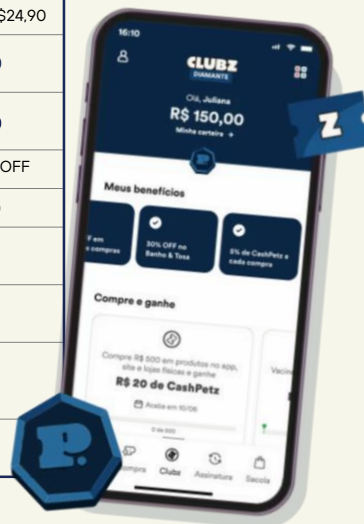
$24,90

OFF

16:10

CLUBZ
DIAMANTE

Olá, Juliana
R$ 150,00
Minha carteira →

Z

Meus benefícios

F em compras

30% OFF no Banho & Tosa

5% de CashPetz a cada compra

Compre e ganhe

Compre R$ 500 em produtos no app, site e lojas físicas e ganhe
R$ 20 de CashPetz
Acaba em 10/06

Vacin

P.

ompra
Clubz
Assinatura
Sacola